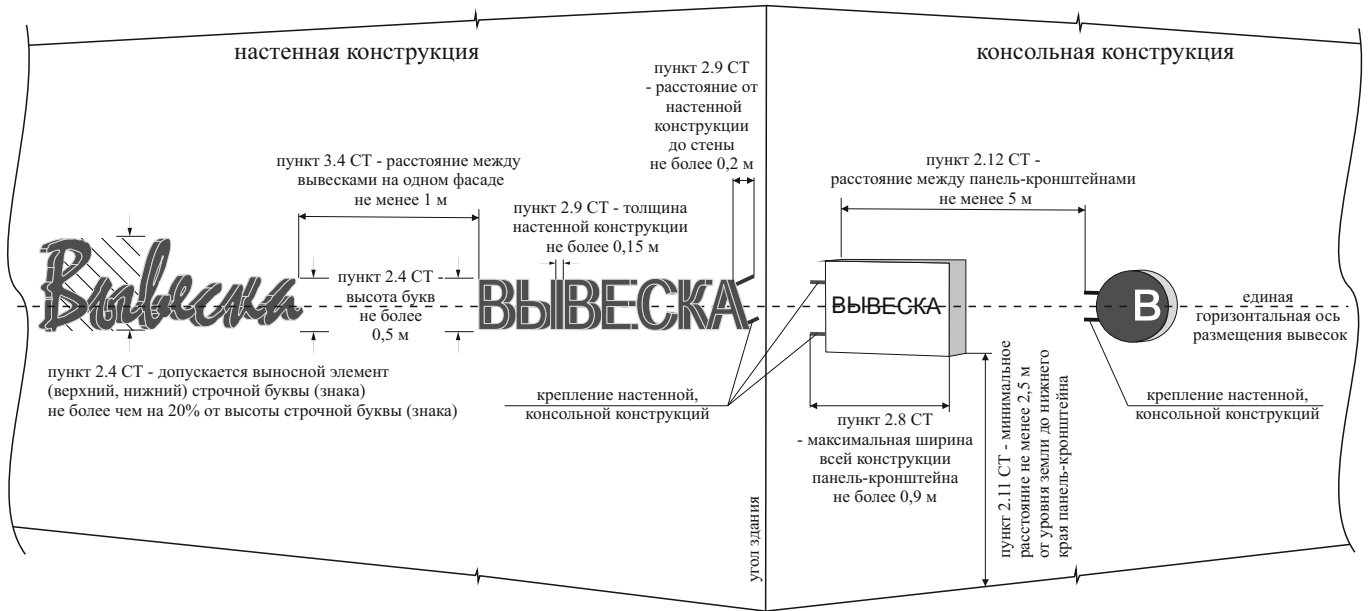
настенная конструкция

консольная конструкция

пункт 2.9 СТ - расстояние от настенной конструкции до стены не более 0,2 м

пункт 3.4 СТ - расстояние между вывесками на одном фасаде не менее 1 м

пункт 2.9 СТ - толщина настенной конструкции не более 0,15 м

пункт 2.12 СТ - расстояние между панель-кронштейнами не менее 5 м

Вывеска

пункт 2.4 СТ - высота букв не более 0,5 м

ВЫВЕСКА

ВЫВЕСКА

В

единая горизонтальная ось размещения вывесок

пункт 2.4 СТ - допускается выносной элемент (верхний, нижний) строчной буквы (знака) не более чем на 20% от высоты строчной буквы (знака)

крепление настенной, консольной конструкций

пункт 2.8 СТ - максимальная ширина всей конструкции панель-кронштейна не более 0,9 м

пункт 2.11 СТ - минимальное расстояние не менее 2,5 м от уровня земли до нижнего края панель-кронштейна

крепление настенной, консольной конструкций

угол здания